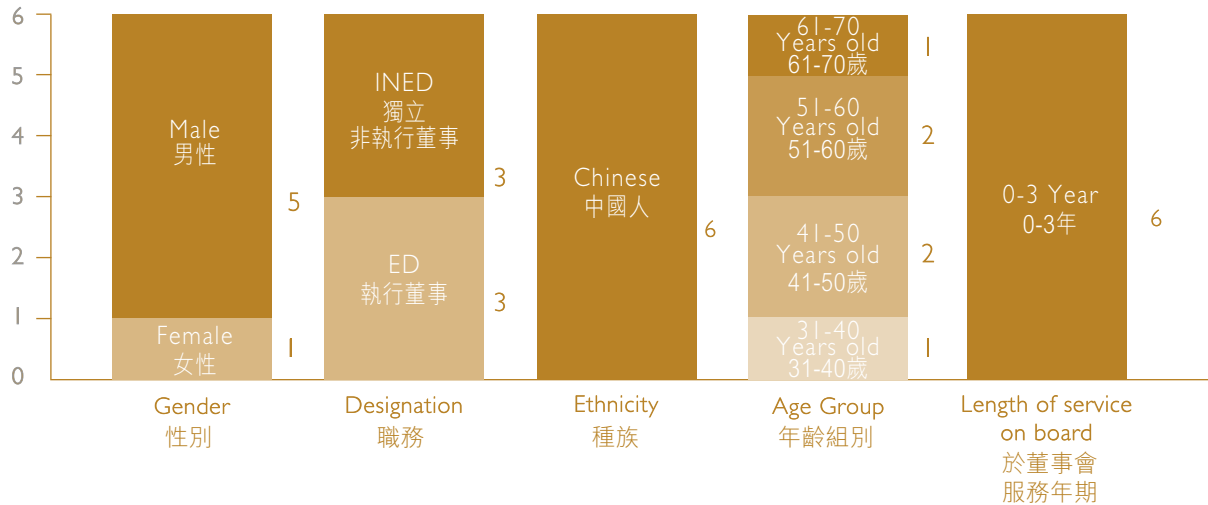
6
5
4
3
2
1
0

Male
男性
5

Female
女性
1

INED
獨立
非執行董事
3

ED
執行董事
3

Chinese
中國人
6

61-70
Years old
61-70歲
1

51-60
Years old
51-60歲
2

41-50
Years old
41-50歲
2

31-40
Years old
31-40歲
1

0-3 Year
0-3年
6

Gender
性別

Designation
職務

Ethnicity
種族

Age Group
年齡組別

Length of service on board
於董事會服務年期